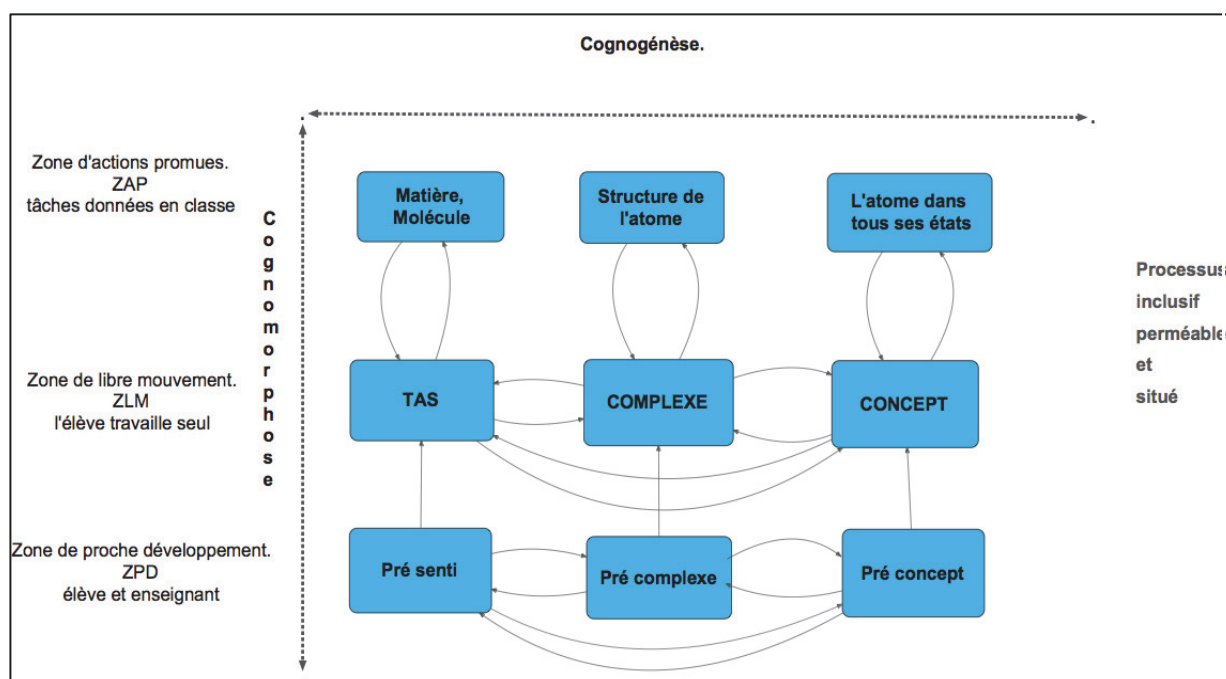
Cognogénèse.

Zone d'actions promues.
ZAP
tâches données en classe

Cognomorphose

Matière, Molécule

Structure de l'atome

L'atome dans tous ses états

Processus
inclusif
perméable
et
situé

Zone de libre mouvement.
ZLM
l'élève travaille seul

TAS

COMPLEXE

CONCEPT

Zone de proche développement.
ZPD
élève et enseignant

Pré senti

Pré complexe

Pré concept